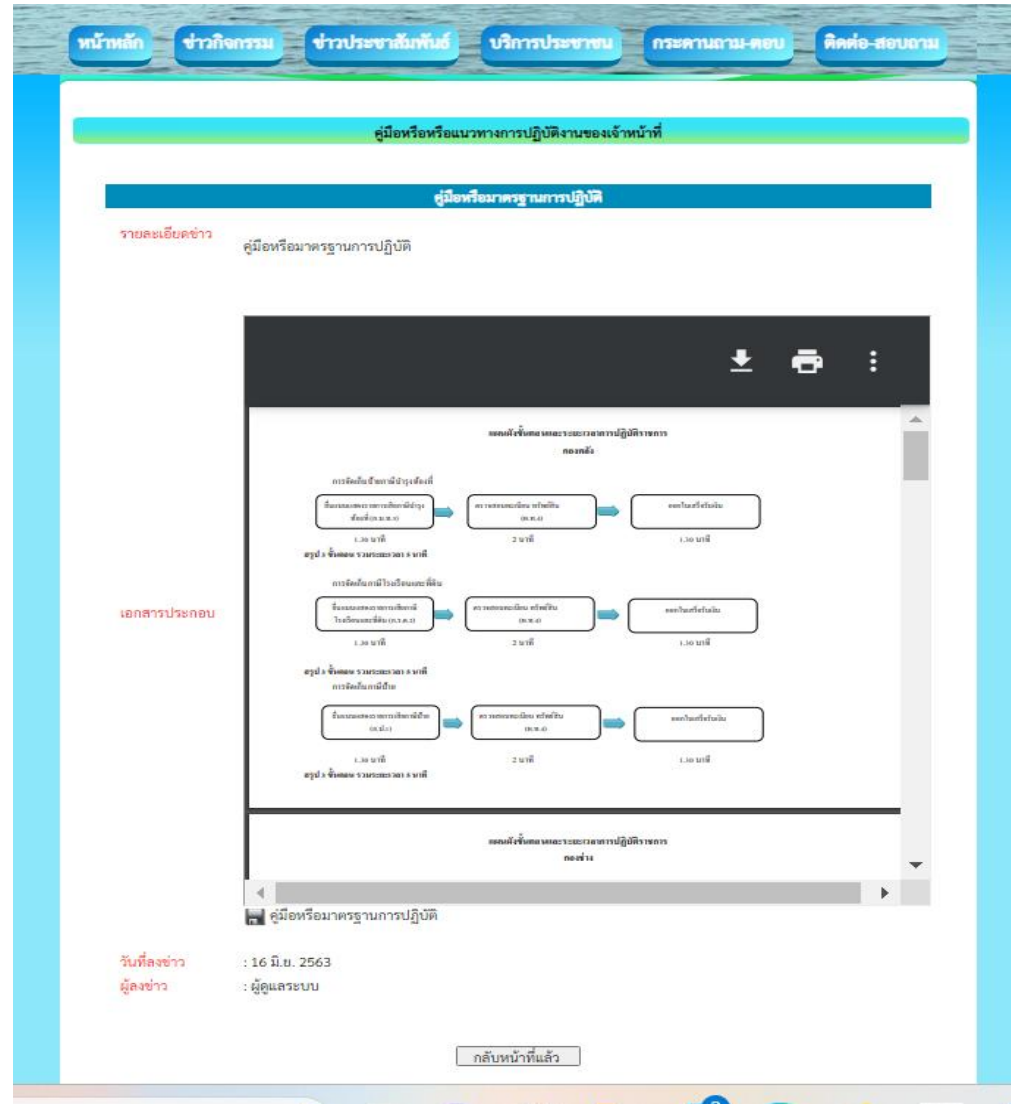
หน้าหลัก ข่าวกิจกรรม ข่าวประชาสัมพันธ์ บริการประชาชน กระดานถาม-ตอบ ติดต่อ-สอบถาม

คู่มือหรือหรือแนวทางการปฏิบัติงานของเจ้าหน้าที่

คู่มือหรือมาตรฐานการปฏิบัติ

รายละเอียดข่าว คู่มือหรือมาตรฐานการปฏิบัติ

เอกสารประกอบ

แผนผังขั้นตอนและระยะเวลาการปฏิบัติราชการ
กองคลัง

การจัดเก็บภาษีบำรุงท้องที่
ยื่นแบบแสดงรายการเสียภาษีบำรุงท้องที่(ภ.บ.ท.5) → ตรวจสอบทะเบียน ทรัพย์สิน (ผ.ท.4) → ออกใบเสร็จรับเงิน
1.30 นาที 2 นาที 1.30 นาที
สรุป 3 ขั้นตอน รวมระยะเวลา 5 นาที

การจัดเก็บภาษีโรงเรือนและที่ดิน
ยื่นแบบแสดงรายการเสียภาษีโรงเรือนและที่ดิน (ภ.ร.ด.2) → ตรวจสอบทะเบียน ทรัพย์สิน (ผ.ท.4) → ออกใบเสร็จรับเงิน
1.30 นาที 2 นาที 1.30 นาที
สรุป 3 ขั้นตอน รวมระยะเวลา 5 นาที

การจัดเก็บภาษีป้าย
ยื่นแบบแสดงรายการเสียภาษีป้าย (ภ.ป.1) → ตรวจสอบทะเบียน ทรัพย์สิน (ผ.ท.4) → ออกใบเสร็จรับเงิน
1.30 นาที 2 นาที 1.30 นาที
สรุป 3 ขั้นตอน รวมระยะเวลา 5 นาที

แผนผังขั้นตอนและระยะเวลาการปฏิบัติราชการ
กองช่าง

คู่มือหรือมาตรฐานการปฏิบัติ

วันที่ลงข่าว : 16 มิ.ย. 2563
ผู้ลงข่าว : ผู้ดูแลระบบ

กลับหน้าที่แล้ว